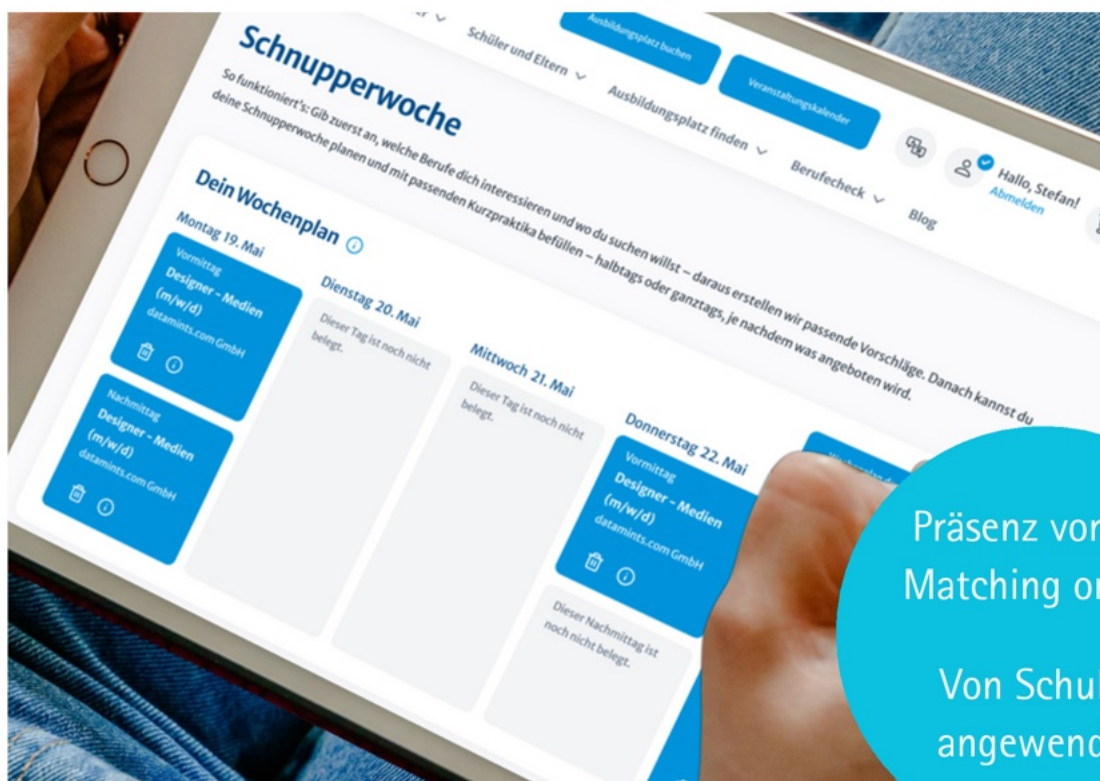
Schüler und Eltern
Ausbildungsplatz buchen
Veranstaltungskalender
Ausbildungsplatz finden
Berufecheck
Blog
Hallo, Stefan!
Abmelden

Schnupperwoche

So funktioniert's: Gib zuerst an, welche Berufe dich interessieren und wo du suchen willst – daraus erstellen wir passende Vorschläge. Danach kannst du deine Schnupperwoche planen und mit passenden Kurzpraktika befüllen – halbtags oder ganztags, je nachdem was angeboten wird.

Dein Wochenplan

Montag 19. Mai
Vormittag
Designer - Medien (m/w/d)
datamints.com GmbH
Nachmittag
Designer - Medien (m/w/d)
datamints.com GmbH

Dienstag 20. Mai
Dieser Tag ist noch nicht belegt.

Mittwoch 21. Mai
Dieser Tag ist noch nicht belegt.

Donnerstag 22. Mai
Vormittag
Designer - Medien (m/w/d)
datamints.com GmbH
Dieser Nachmittag ist noch nicht belegt.

Präsenz vor
Matching o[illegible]

Von Schu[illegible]
angewend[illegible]